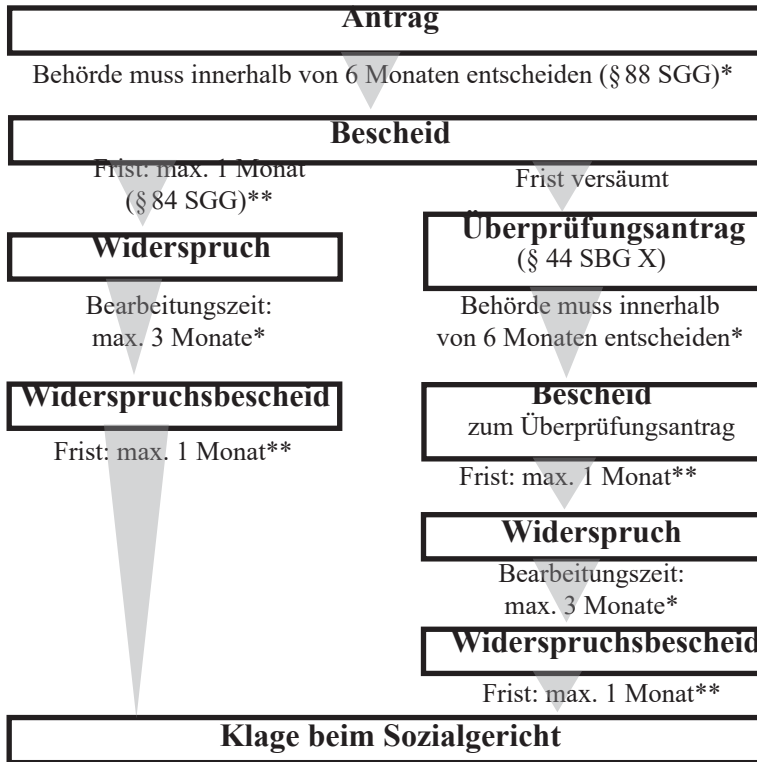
Antrag

Behörde muss innerhalb von 6 Monaten entscheiden (§ 88 SGG)*

Bescheid

Frist: max. 1 Monat (§ 84 SGG)**

Widerspruch

Bearbeitungszeit: max. 3 Monate*

Widerspruchsbescheid

Frist: max. 1 Monat**

Frist versäumt

Überprüfungsantrag (§ 44 SBG X)

Behörde muss innerhalb von 6 Monaten entscheiden*

Bescheid zum Überprüfungsantrag

Frist: max. 1 Monat**

Widerspruch

Bearbeitungszeit: max. 3 Monate*

Widerspruchsbescheid

Frist: max. 1 Monat**

Klage beim Sozialgericht